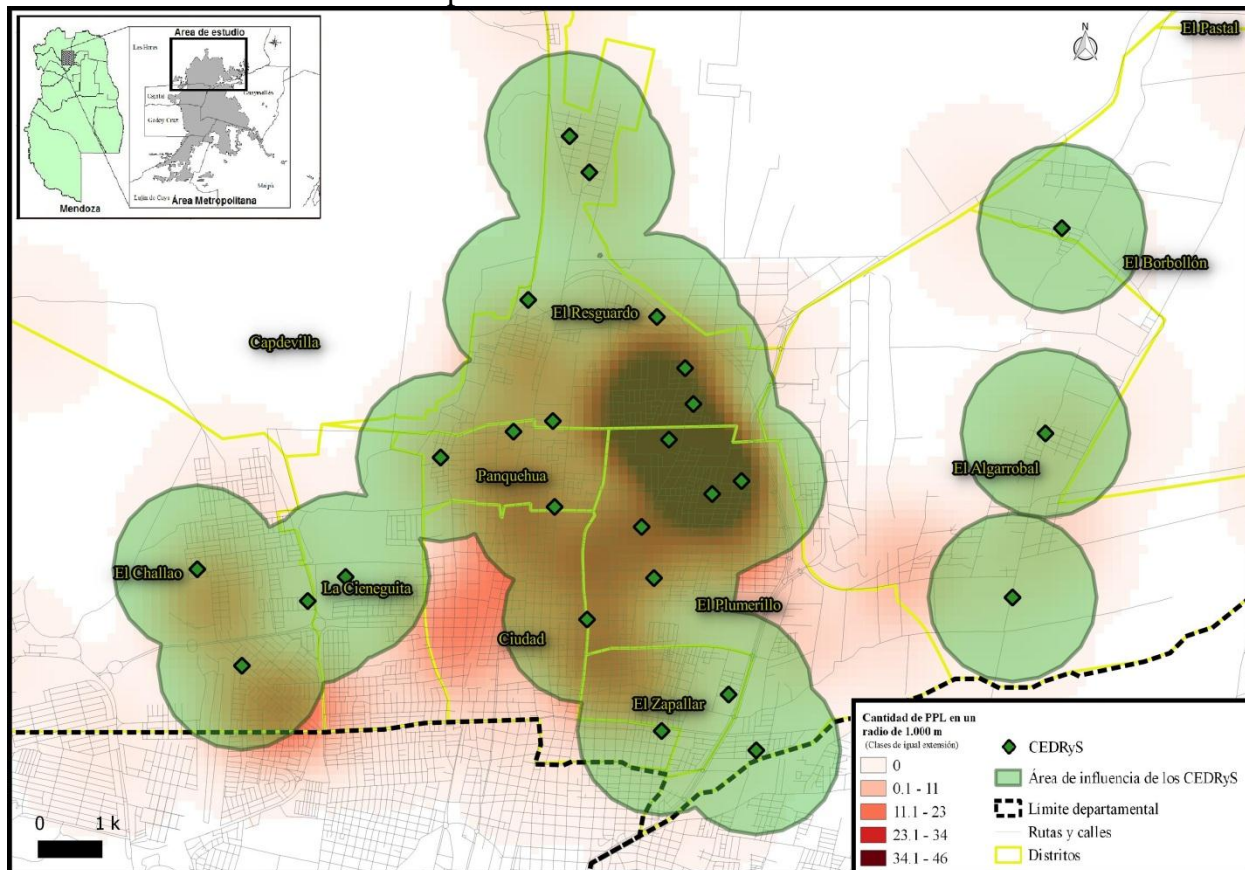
Área de estudio
Las Heras
Capital
Guaymallén
Godoy Cruz
Maipú
Luján de Cuyo
Área Metropolitana
Mendoza

N

El Pastal
El Borbollón
El Resguardo
Capdevilla
El Algarrobal
Panquehua
El Challao
La Cieneguita
El Plumerillo
Ciudad
El Zapallar

Cantidad de PPL en un radio de 1.000 m
(Clases de igual extensión)
0
0.1 - 11
11.1 - 23
23.1 - 34
34.1 - 46

CEDRyS
Área de influencia de los CEDRyS
Limite departamental
Rutas y calles
Distritos

0
1 k